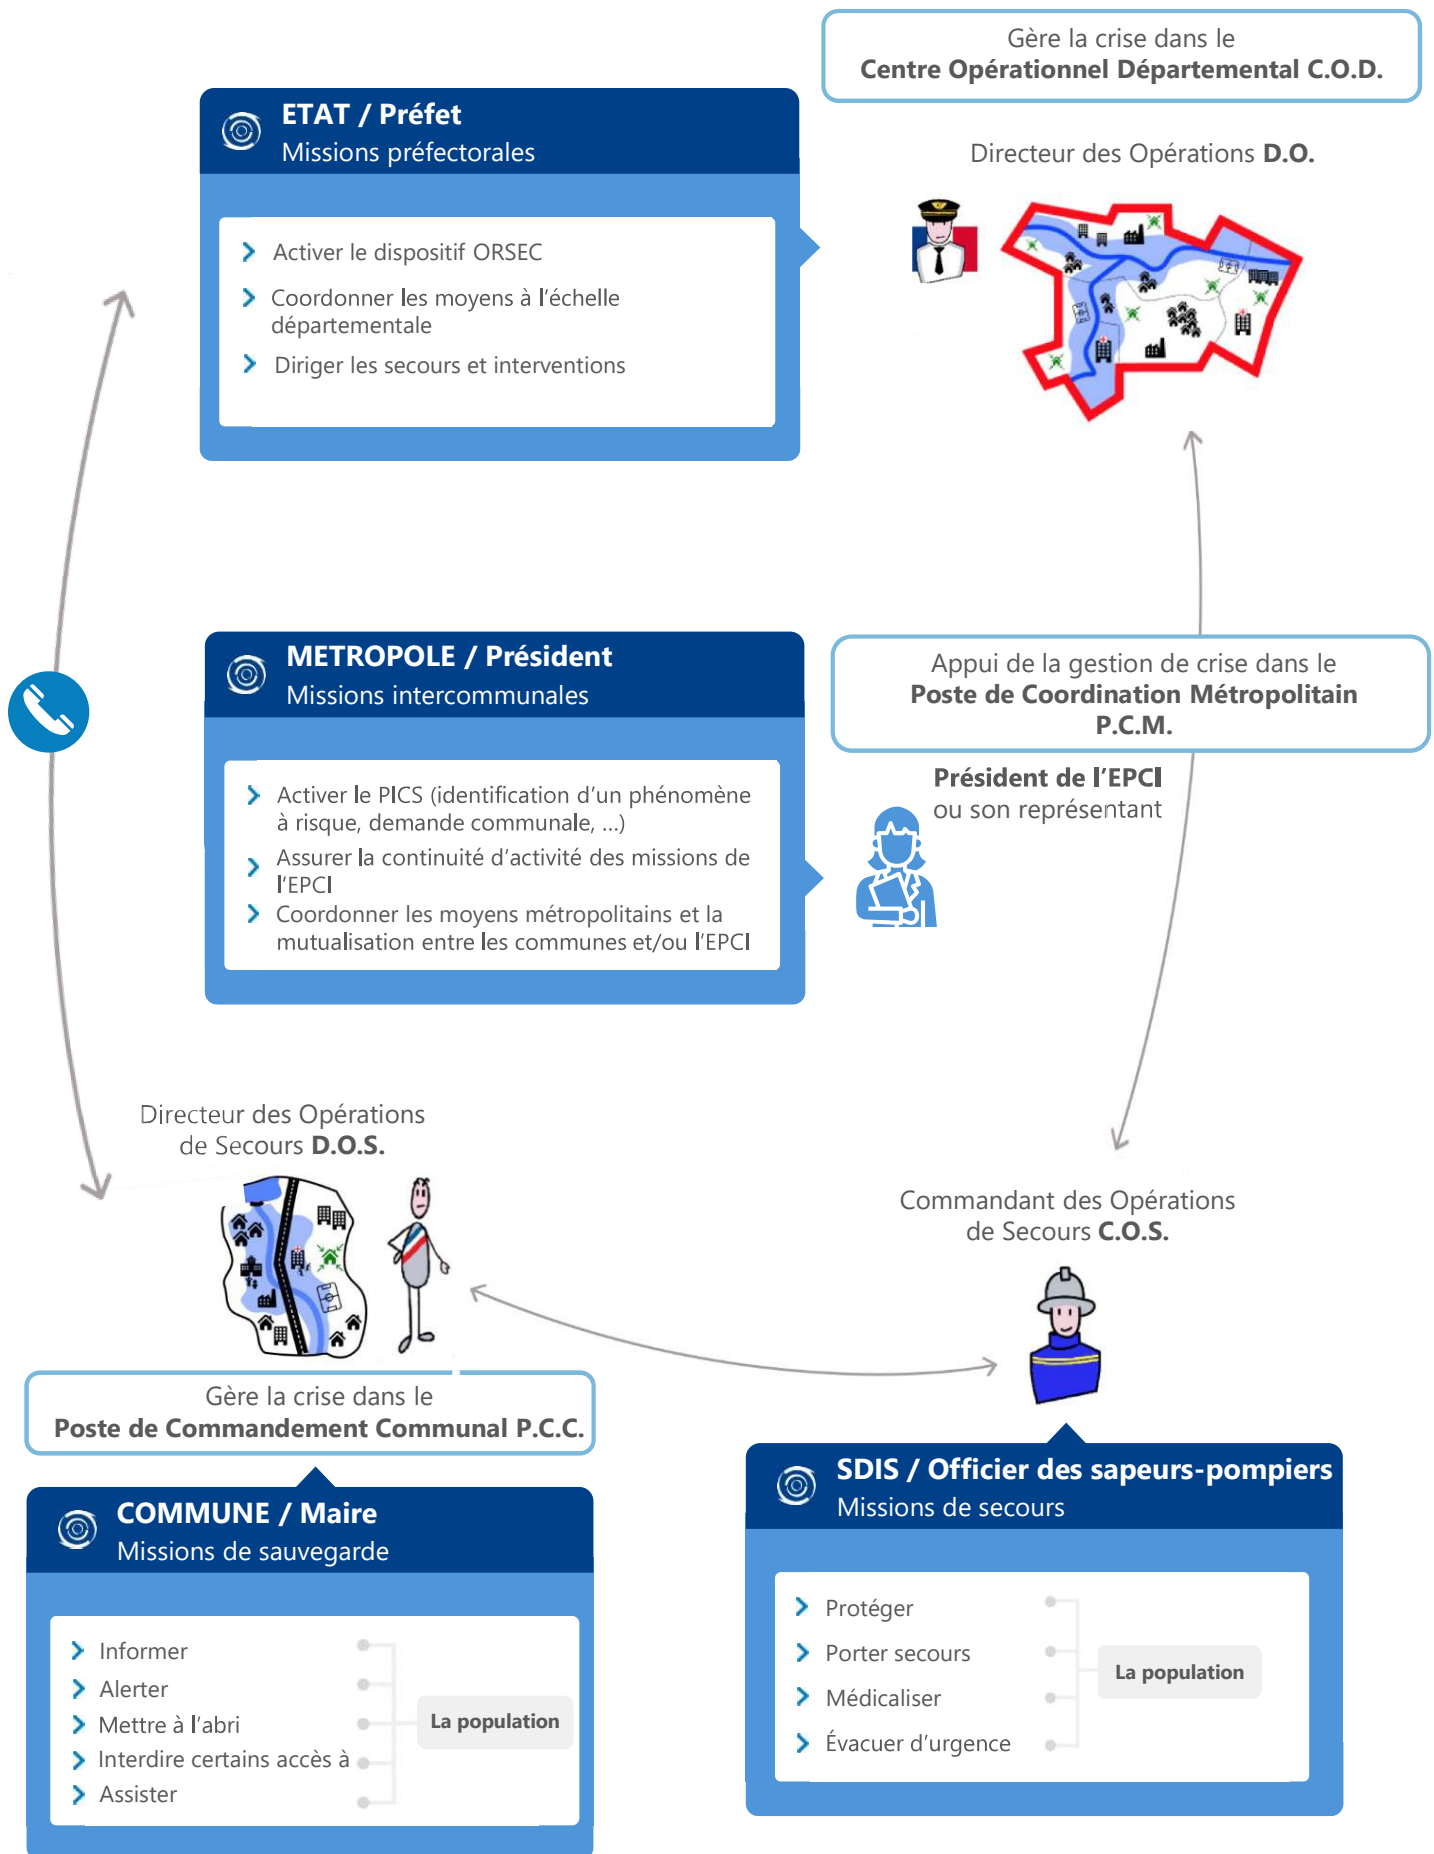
Gère la crise dans le
**Centre Opérationnel Départemental C.O.D.**

**ETAT / Préfet**
Missions préfectorales

Activer le dispositif ORSEC
Coordonner les moyens à l'échelle départementale
Diriger les secours et interventions

Directeur des Opérations **D.O.**

**METROPOLE / Président**
Missions intercommunales

Activer le PICS (identification d'un phénomène à risque, demande communale, ...)
Assurer la continuité d'activité des missions de l'EPCI
Coordonner les moyens métropolitains et la mutualisation entre les communes et/ou l'EPCI

Appui de la gestion de crise dans le
**Poste de Coordination Métropolitain P.C.M.**

**Président de l'EPCI**
ou son représentant

Directeur des Opérations
de Secours **D.O.S.**

Commandant des Opérations
de Secours **C.O.S.**

Gère la crise dans le
**Poste de Commandement Communal P.C.C.**

**COMMUNE / Maire**
Missions de sauvegarde

Informer
Alerter
Mettre à l'abri
Interdire certains accès à
Assister

**La population**

**SDIS / Officier des sapeurs-pompiers**
Missions de secours

Protéger
Porter secours
Médicaliser
Évacuer d'urgence

**La population**